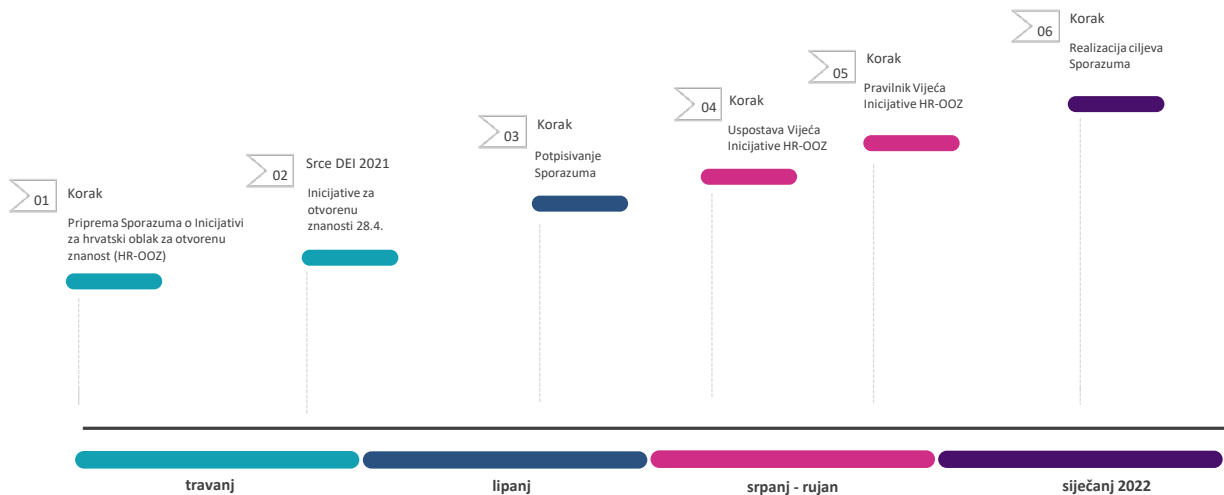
01 Korak

Priprema Sporazuma o Inicijativi za hrvatski oblak za otvorenu znanost (HR-OOZ)

02 Srce DEI 2021

Inicijative za otvorenu znanosti 28.4.

03 Korak

Potpisivanje Sporazuma

04 Korak

Uspostava Vijeća Inicijative HR-OOZ

05 Korak

Pravilnik Vijeća Inicijative HR-OOZ

06 Korak

Realizacija ciljeva Sporazuma

travanj

lipanj

srpanj - rujan

siječanj 2022